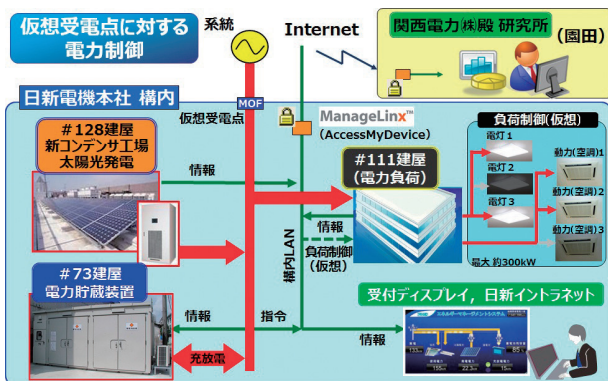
仮想受電点に対する電力制御

系統

Internet

関西電力㈱殿 研究所 （園田）

日新電機本社 構内

MOF

仮想受電点

ManageLinx™ (AccessMyDevice)

#128建屋 新コンデンサ工場 太陽光発電

情報

#111建屋 (電力負荷)

負荷制御(仮想)

電灯1

電灯2

電灯3

動力(空調)1

動力(空調)2

動力(空調)3

最大 約300kW

構内LAN

負荷制御 (仮想)

#73建屋 電力貯蔵装置

情報

指令

充放電

受付ディスプレイ，日新イントラネット

情報